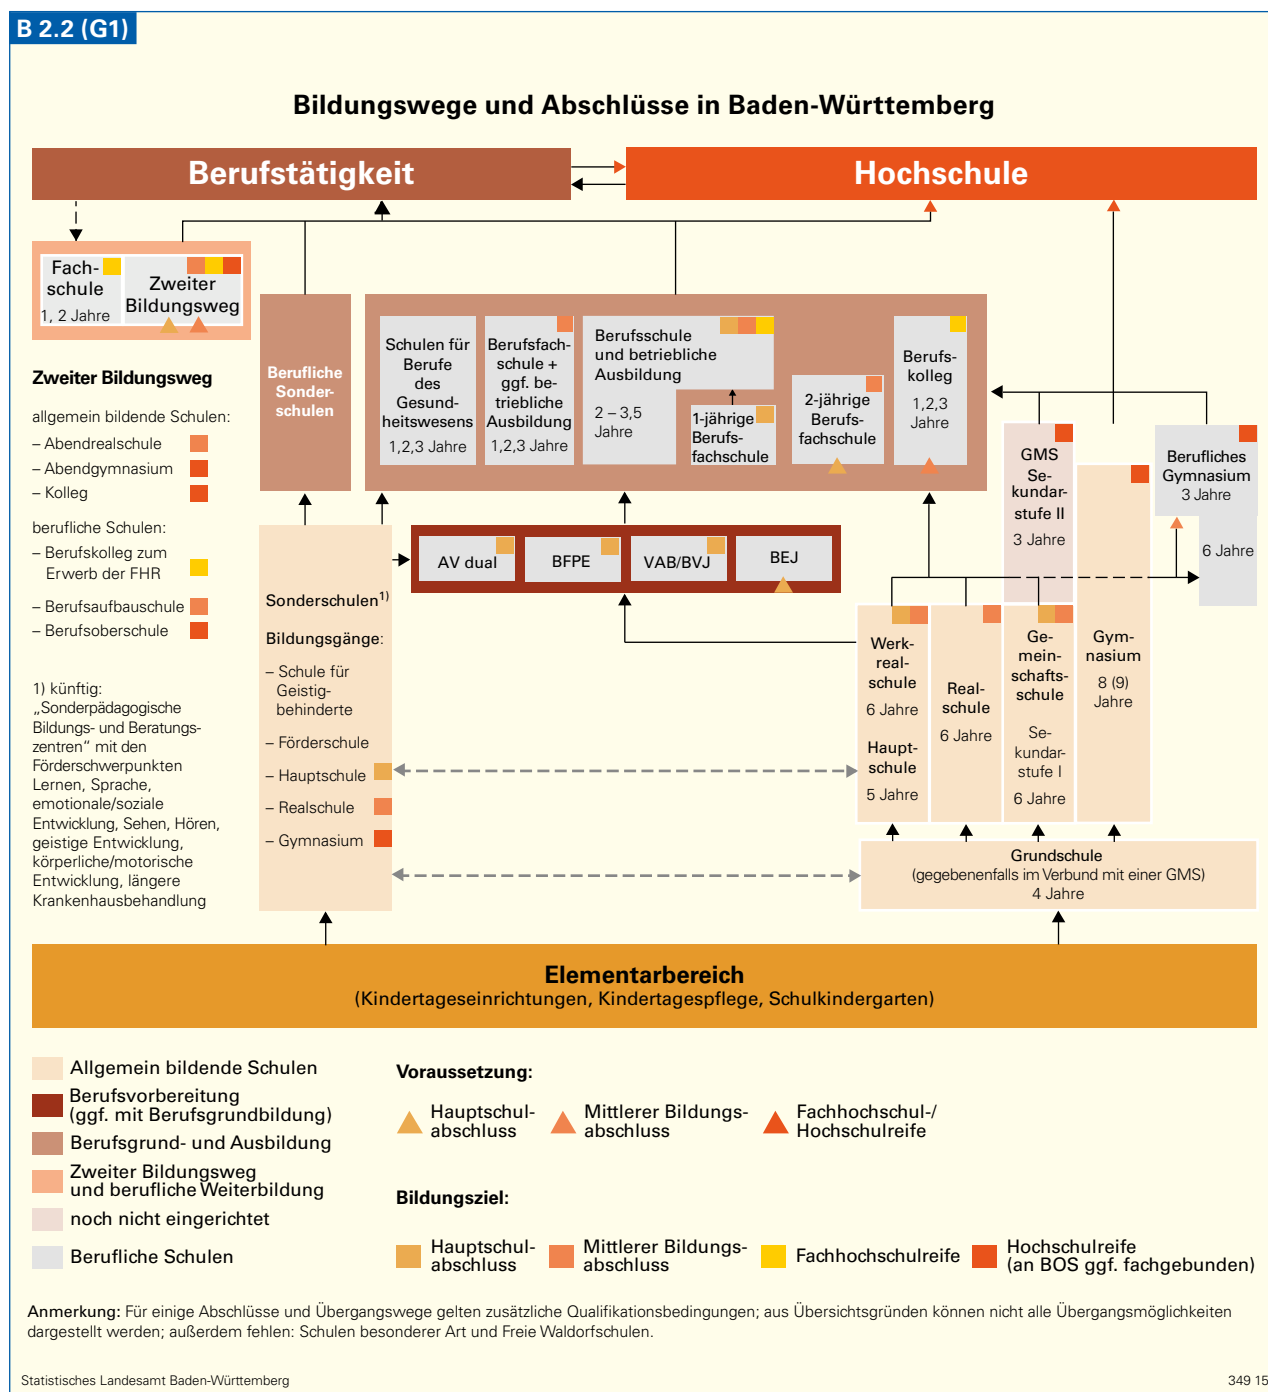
B 2.2 (G1)

Bildungswege und Abschlüsse in Baden-Württemberg

Berufstätigkeit

Hochschule

Fachschule
1, 2 Jahre

Zweiter Bildungsweg

Zweiter Bildungsweg

allgemein bildende Schulen:
– Abendrealschule
– Abendgymnasium
– Kolleg

berufliche Schulen:
– Berufskolleg zum Erwerb der FHR
– Berufsaufbauschule
– Berufsoberschule

1) künftig: „Sonderpädagogische Bildungs- und Beratungszentren" mit den Förderschwerpunkten Lernen, Sprache, emotionale/soziale Entwicklung, Sehen, Hören, geistige Entwicklung, körperliche/motorische Entwicklung, längere Krankenhausbehandlung

Berufliche Sonderschulen

Schulen für Berufe des Gesundheitswesens
1,2,3 Jahre

Berufsfachschule + ggf. betriebliche Ausbildung
1,2,3 Jahre

Berufsschule und betriebliche Ausbildung
2 – 3,5 Jahre

1-jährige Berufsfachschule

2-jährige Berufsfachschule

Berufskolleg
1,2,3 Jahre

GMS Sekundarstufe II
3 Jahre

Berufliches Gymnasium
3 Jahre

6 Jahre

AV dual

BFPE

VAB/BVJ

BEJ

Sonderschulen$^{1)}$

Bildungsgänge:
– Schule für Geistigbehinderte
– Förderschule
– Hauptschule
– Realschule
– Gymnasium

Werkrealschule
6 Jahre
Hauptschule
5 Jahre

Realschule
6 Jahre

Gemeinschaftsschule
Sekundarstufe I
6 Jahre

Gymnasium
8 (9) Jahre

Grundschule
(gegebenenfalls im Verbund mit einer GMS)
4 Jahre

Elementarbereich
(Kindertageseinrichtungen, Kindertagespflege, Schulkindergarten)

Allgemein bildende Schulen
Berufsvorbereitung (ggf. mit Berufsgrundbildung)
Berufsgrund- und Ausbildung
Zweiter Bildungsweg und berufliche Weiterbildung
noch nicht eingerichtet
Berufliche Schulen

Voraussetzung:
Hauptschulabschluss
Mittlerer Bildungsabschluss
Fachhochschul-/Hochschulreife

Bildungsziel:
Hauptschulabschluss
Mittlerer Bildungsabschluss
Fachhochschulreife
Hochschulreife (an BOS ggf. fachgebunden)

Anmerkung: Für einige Abschlüsse und Übergangswege gelten zusätzliche Qualifikationsbedingungen; aus Übersichtsgründen können nicht alle Übergangsmöglichkeiten dargestellt werden; außerdem fehlen: Schulen besonderer Art und Freie Waldorfschulen.

Statistisches Landesamt Baden-Württemberg

349 15